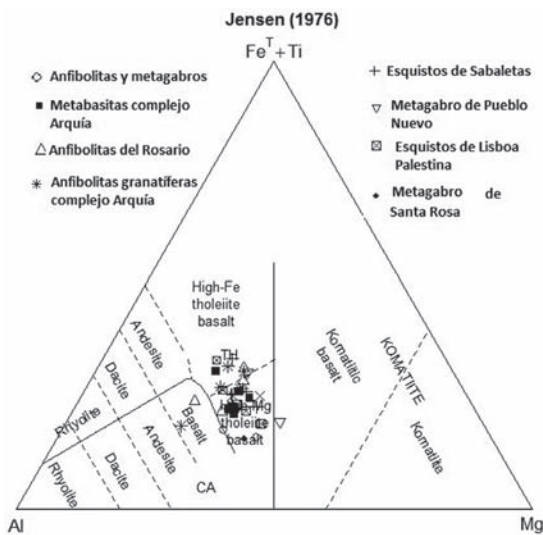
Jensen (1976)

$Fe^T + Ti$

◇ Anfibolitas y metagabros

■ Metabasitas complejo Arquía

△ Anfibolitas del Rosario

✳ Anfibolitas granatíferas complejo Arquía

+ Esquistos de Sabaletas

▽ Metagabro de Pueblo Nuevo

⊠ Esquistos de Lisboa Palestina

◆ Metagabro de Santa Rosa

High-Fe tholeiite basalt

TH

High-Mg tholeiite basalt

Komatiitic basalt

KOMATIITE

Komatiite

Andesite

Dacite

Rhyolite

Basalt

Andesite

Dacite

Rhyolite

CA

Al

Mg